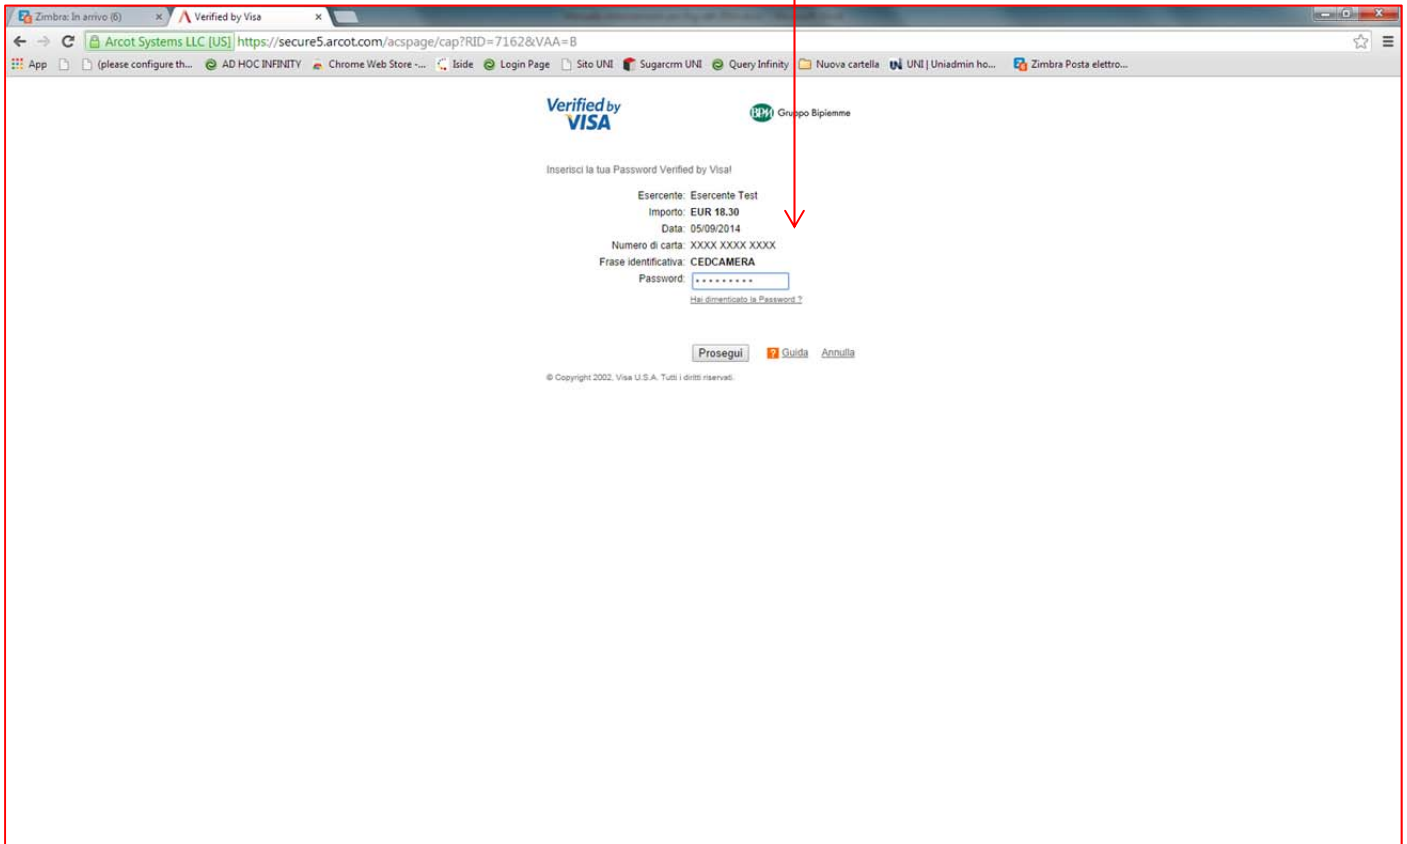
Zimbra: In arrivo (6) ×
Verified by Visa ×

Arcot Systems LLC [US] https://secure5.arcot.com/acspage/cap?RID=7162&VAA=B

App (please configure th... AD HOC INFINITY Chrome Web Store -... Iside Login Page Sito UNI Sugarcrm UNI Query Infinity Nuova cartella UNI | Uniadmin ho... Zimbra Posta elettro...

Verified by VISA

BPM Gruppo Bipiemme

Inserisci la tua Password Verified by Visa!

| | |
|---|---|
| Esercente: | Esercente Test |
| Importo: | EUR 18.30 |
| Data: | 05/09/2014 |
| Numero di carta: | XXXX XXXX XXXX |
| Frase identificativa: | CEDCAMERA |
| Password: | •••••••• |

Hai dimenticato la Password ?

Prosegui ? Guida Annulla

© Copyright 2002, Visa U.S.A. Tutti i diritti riservati.